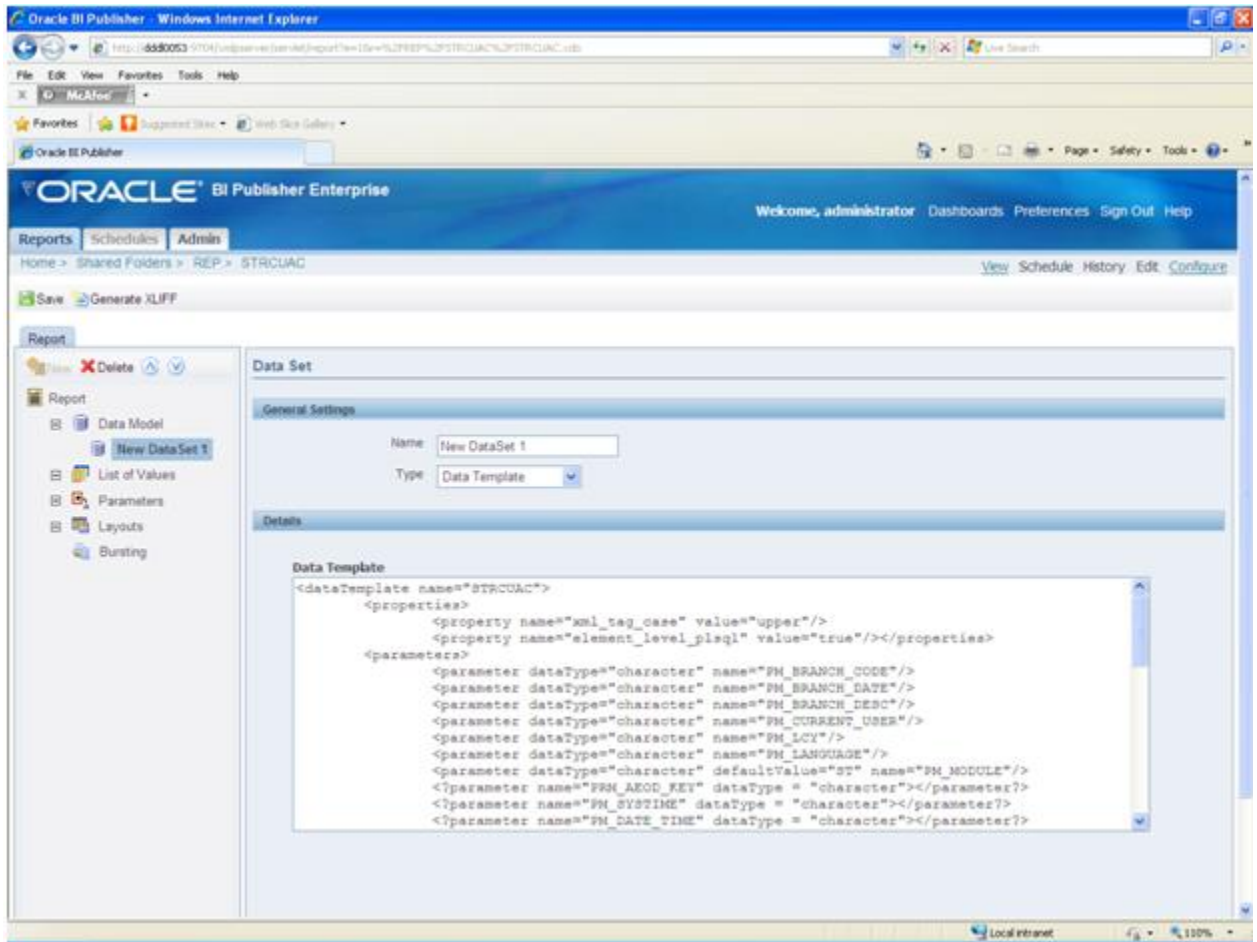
Oracle BI Publisher - Windows Internet Explorer

http://ddd0053:9704/xmlpserver/servlet/report?e=1&e=%2FREP%2FSTRCUAC%2FSTRCUAC.xdo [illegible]

Live Search

File Edit View Favorites Tools Help

McAfee

Favorites Suggested Sites Web Slice Gallery

Oracle BI Publisher

Page Safety Tools

ORACLE BI Publisher Enterprise

Welcome, administrator Dashboards Preferences Sign Out Help

Reports Schedules Admin

Home > Shared Folders > REP > STRCUAC

View Schedule History Edit Configure

Save Generate XLIFF

Report

New Delete

Report
Data Model
New DataSet 1
List of Values
Parameters
Layouts
Bursting

Data Set

General Settings

Name New DataSet 1

Type Data Template

Details

Data Template

<dataTemplate name="STRCUAC">
<properties>
<property name="xml_tag_case" value="upper"/>
<property name="element_level_plsql" value="true"/></properties>
<parameters>
<parameter dataType="character" name="PM_BRANCH_CODE"/>
<parameter dataType="character" name="PM_BRANCH_DATE"/>
<parameter dataType="character" name="PM_BRANCH_DESC"/>
<parameter dataType="character" name="PM_CURRENT_USER"/>
<parameter dataType="character" name="PM_LCY"/>
<parameter dataType="character" name="PM_LANGUAGE"/>
<parameter dataType="character" defaultValue="ST" name="PM_MODULE"/>
<?parameter name="PRM_AEOD_KEY" dataType = "character"></parameter?>
<?parameter name="PM_SYSTIME" dataType = "character"></parameter?>
<?parameter name="PM_DATE_TIME" dataType = "character"></parameter?>

Local intranet 110%